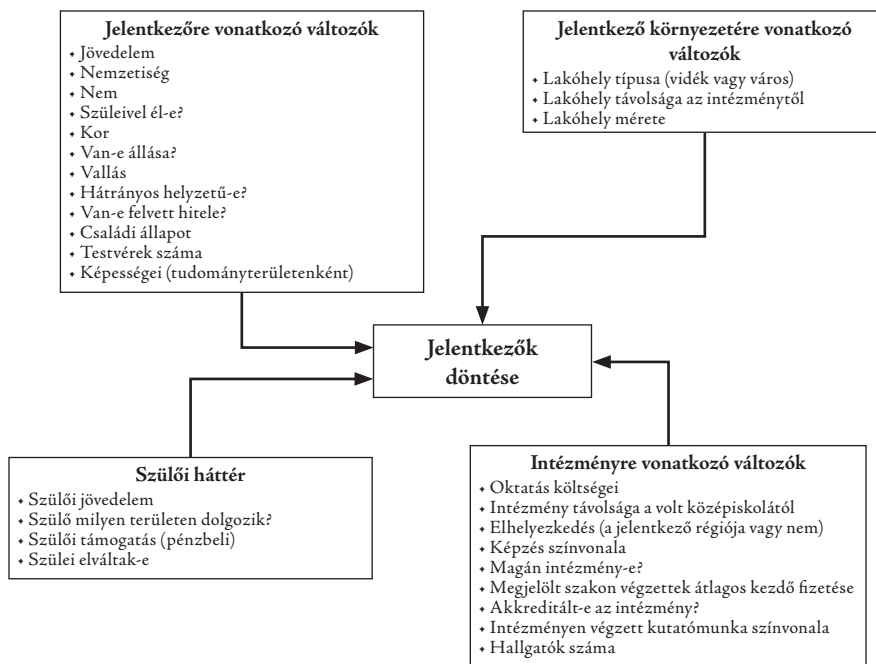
Jelentkezőre vonatkozó változók
- Jövedelem
- Nemzetiség
- Nem
- Szüleivel él-e?
- Kor
- Van-e állása?
- Vallás
- Hátrányos helyzetű-e?
- Van-e felvett hitele?
- Családi állapot
- Testvérek száma
- Képességei (tudományterületenként)

Jelentkező környezetére vonatkozó változók
- Lakóhely típusa (vidék vagy város)
- Lakóhely távolsága az intézménytől
- Lakóhely mérete

Jelentkezők döntése

Szülői háttér
- Szülői jövedelem
- Szülő milyen területen dolgozik?
- Szülői támogatás (pénzbeli)
- Szülei elváltak-e

Intézményre vonatkozó változók
- Oktatás költségei
- Intézmény távolsága a volt középiskolától
- Elhelyezkedés (a jelentkező régiója vagy nem)
- Képzés színvonala
- Magán intézmény-e?
- Megjelölt szakon végzettek átlagos kezdő fizetése
- Akkreditált-e az intézmény?
- Intézményen végzett kutatómunka színvonala
- Hallgatók száma